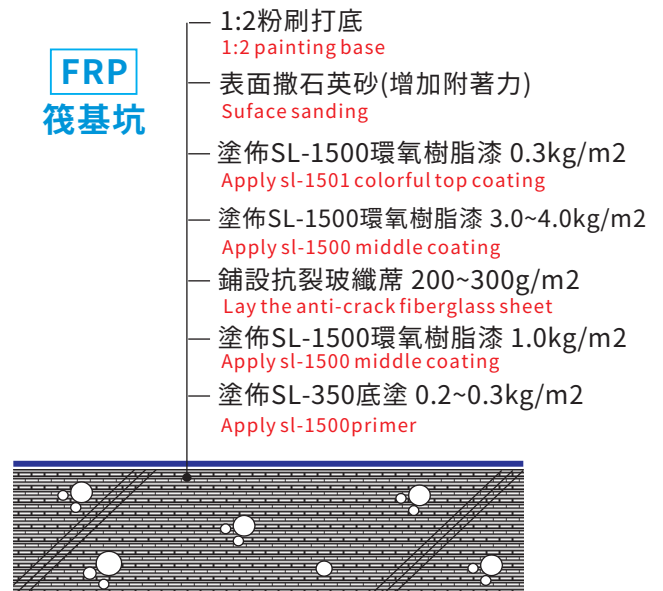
FRP
筏基坑

1:2粉刷打底
1:2 painting base

表面撒石英砂(增加附著力)
Suface sanding

塗佈SL-1500環氧樹脂漆 0.3kg/m2
Apply sl-1501 colorful top coating

塗佈SL-1500環氧樹脂漆 3.0~4.0kg/m2
Apply sl-1500 middle coating

鋪設抗裂玻纖蓆 200~300g/m2
Lay the anti-crack fiberglass sheet

塗佈SL-1500環氧樹脂漆 1.0kg/m2
Apply sl-1500 middle coating

塗佈SL-350底塗 0.2~0.3kg/m2
Apply sl-1500primer